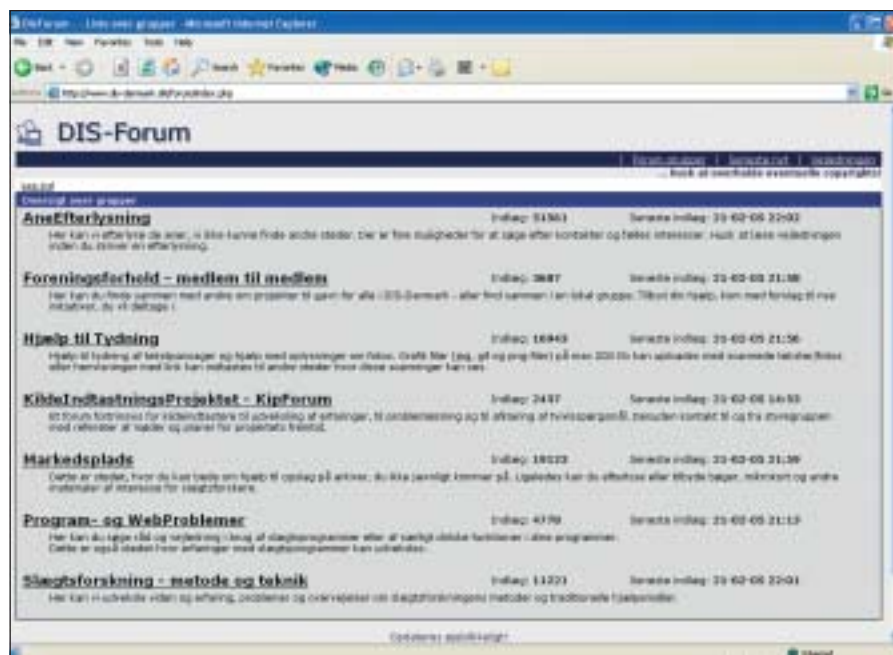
DIS-Forum - Liste over grupper - Microsoft Internet Explorer

File Edit View Favorites Tools Help

Back Search Favorites Media

Address http://www.dis-danmark.dk/forum/index.php

DIS-Forum

| Forum grupper | Seneste nyt | Vejledninger
... husk at overholde eventuelle copyrights!

Oversigt over grupper

AneEfterlysning
Indlæg: 51561
Seneste indlæg: 21-02-05 22:02
Her kan man efterlyse de aner, man ikke kunne finde andre steder. Der er fine muligheder for at søge efter kontakter og fælles interesser. Husk at læse vejledningen inden du skriver en efterlysning.

Foreningsforhold - medlem til medlem
Indlæg: 3687
Seneste indlæg: 21-02-05 21:38
Her kan du finde sammen med andre om projekter til gavn for alle i DIS-Danmark - eller find sammen i en lokal gruppe. Tilbyd din hjælp, kom med forslag til nye initiativer, du vil deltage i.

Hjælp til Tydning
Indlæg: 16943
Seneste indlæg: 21-02-05 21:36
Hjælp til tydning af tekstpassager og hjælp med oplysninger om fotos. Grafik filer (jpg, gif og png filer) på max 200 Kb kan uploades med scannede tekster/fotos eller henvisningen med link kan indsættes til andre steder hvor disse scanninger kan ses.

KildeIndtastningsProjektet - KipForum
Indlæg: 2437
Seneste indlæg: 21-02-05 14:53
Et forum forbeholdt for kildeindtastere til udveksling af erfaringer, til problemløsning og til afklaring af tvivlsspørgsmål. Desuden kontakt til og fra styregruppen med referater af møder og planer for projektets fremtid.

Markedsplads
Indlæg: 10123
Seneste indlæg: 21-02-05 21:39
Dette er stedet, hvor du kan bede om hjælp til opslag på arkiver, du ikke jævnligt kommer på. Ligeledes kan du efterlyse eller tilbyde bøger, mikrofilm og andre materialer af interesse for slægtsforskere.

Program- og WebProblemer
Indlæg: 4770
Seneste indlæg: 21-02-05 21:13
Her kan du søge råd og vejledning i brug af slægtsprogrammer eller af særligt oftblot funktioner i dine programmer.
Dette er også stedet hvor erfaringer med slægtsprogrammer kan udveksles.

Slægtsforskning - metode og teknik
Indlæg: 11221
Seneste indlæg: 21-02-05 22:01
Her kan man udveksle viden og erfaring, problemer og overvejelser om slægtsforskningens metoder og traditionelle hjælpemidler.

Opdateres øjeblikkeligt

Internet